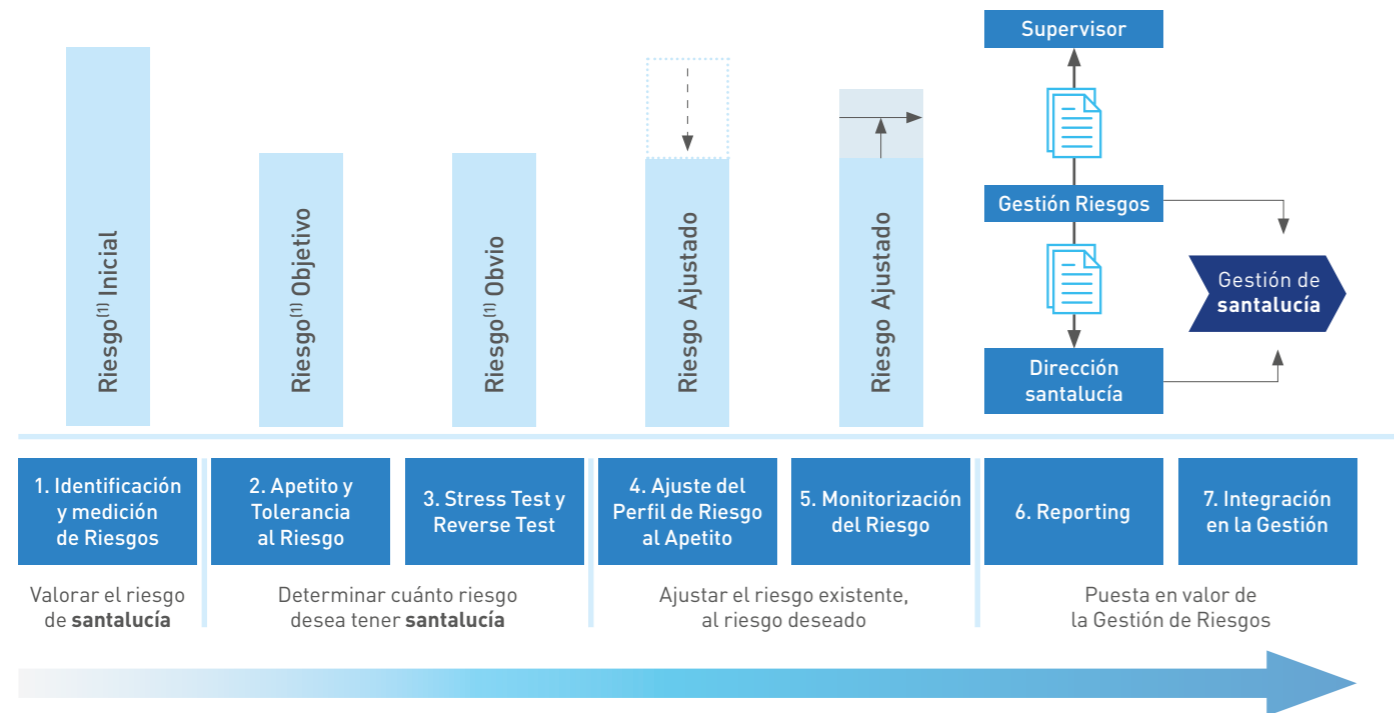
Riesgo$^{(1)}$ Inicial

Riesgo$^{(1)}$ Objetivo

Riesgo$^{(1)}$ Obvio

Riesgo Ajustado

Riesgo Ajustado

Supervisor

Gestión Riesgos

Dirección santalucía

Gestión de **santalucía**

1. Identificación y medición de Riesgos

2. Apetito y Tolerancia al Riesgo

3. Stress Test y Reverse Test

4. Ajuste del Perfil de Riesgo al Apetito

5. Monitorización del Riesgo

6. Reporting

7. Integración en la Gestión

Valorar el riesgo de **santalucía**

Determinar cuánto riesgo desea tener **santalucía**

Ajustar el riesgo existente, al riesgo deseado

Puesta en valor de la Gestión de Riesgos